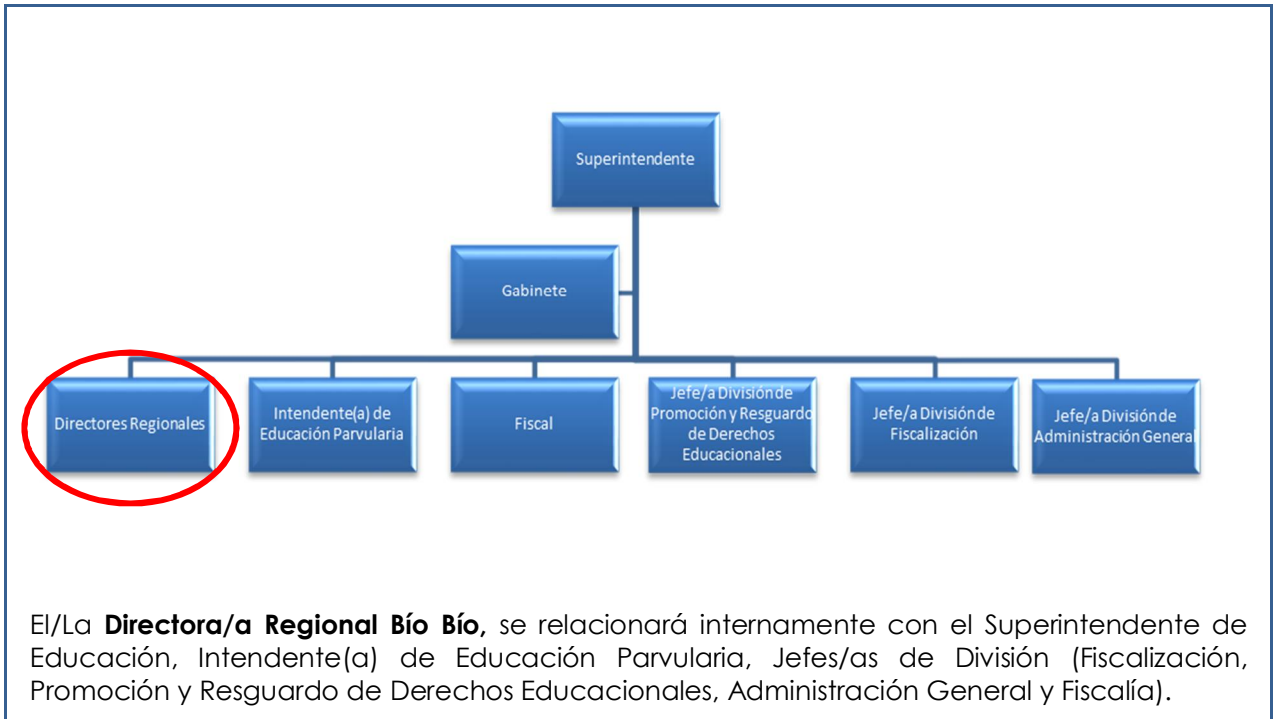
Superintendente

Gabinete

Directores Regionales

Intendente(a) de Educación Parvularia

Fiscal

Jefe/a División de Promoción y Resguardo de Derechos Educacionales

Jefe/a División de Fiscalización

Jefe/a División de Administración General

El/La **Directora/a Regional Bío Bío,** se relacionará internamente con el Superintendente de Educación, Intendente(a) de Educación Parvularia, Jefes/as de División (Fiscalización, Promoción y Resguardo de Derechos Educacionales, Administración General y Fiscalía).